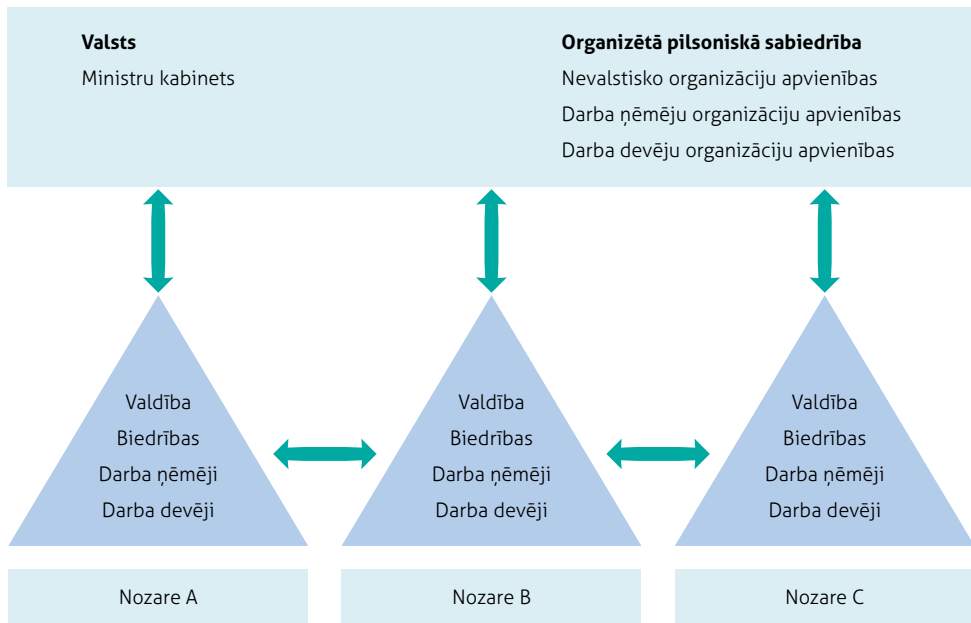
**Valsts**

Ministru kabinets

**Organizētā pilsoniskā sabiedrība**

Nevalstisko organizāciju apvienības

Darba ņēmēju organizāciju apvienības

Darba devēju organizāciju apvienības

Valdība
Biedrības
Darba ņēmēji
Darba devēji

Valdība
Biedrības
Darba ņēmēji
Darba devēji

Valdība
Biedrības
Darba ņēmēji
Darba devēji

Nozare A

Nozare B

Nozare C